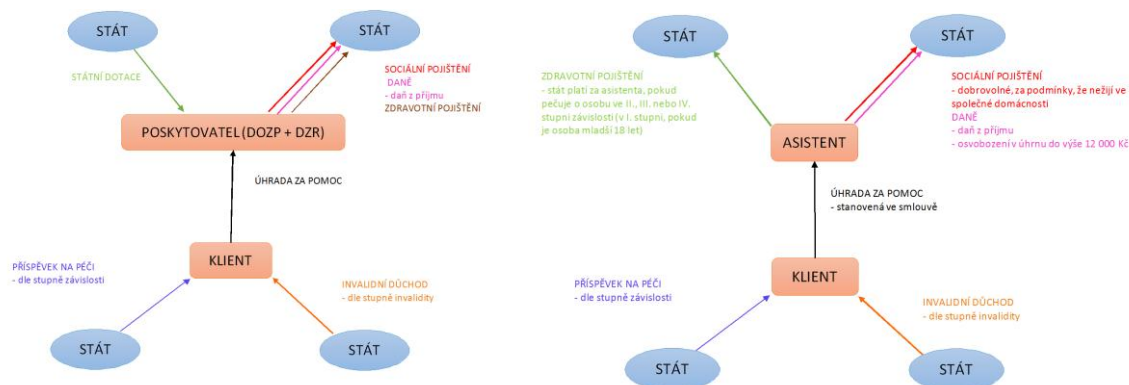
STÁT

STÁT

STÁTNÍ DOTACE

SOCIÁLNÍ POJIŠTĚNÍ
DANĚ
- daň z příjmu
ZDRAVOTNÍ POJIŠTĚNÍ

POSKYTOVATEL (DOZP + DZR)

ÚHRADA ZA POMOC

PŘÍSPĚVEK NA PÉČI
- dle stupně závislosti

KLIENT

INVALIDNÍ DŮCHOD
- dle stupně invalidity

STÁT

STÁT

STÁT

STÁT

ZDRAVOTNÍ POJIŠTĚNÍ
- stát platí za asistenta, pokud pečuje o osobu ve II., III. nebo IV. stupni závislosti (v I. stupni, pokud je osoba mladší 18 let)

SOCIÁLNÍ POJIŠTĚNÍ
- dobrovolné, za podmínky, že nežijí ve společné domácnosti
DANĚ
- daň z příjmu
- osvobození v úhrnu do výše 12 000 Kč

ASISTENT

ÚHRADA ZA POMOC
- stanovená ve smlouvě

PŘÍSPĚVEK NA PÉČI
- dle stupně závislosti

KLIENT

INVALIDNÍ DŮCHOD
- dle stupně invalidity

STÁT

STÁT